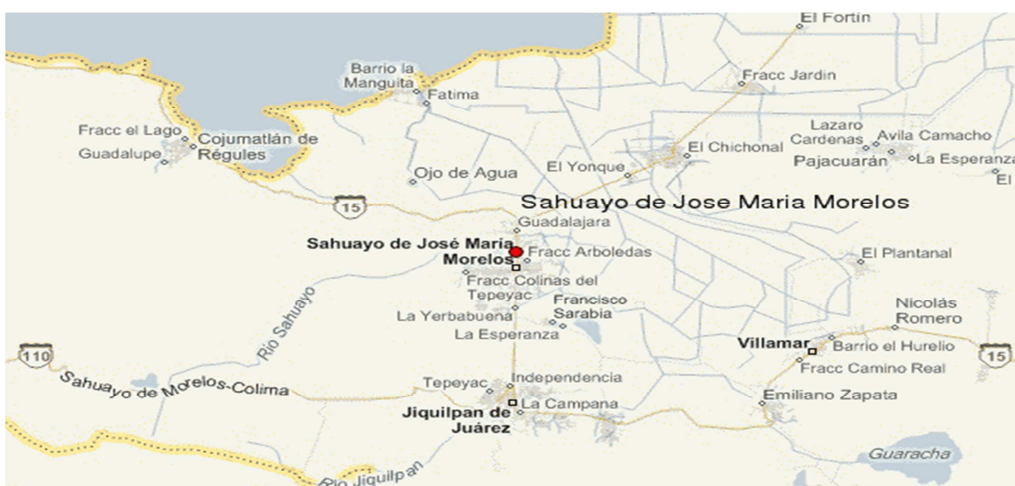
El Fortín
Barrio la Manguita
Fatima
Fracc Jardin
Fracc el Lago
Cojumatlán de Régules
Guadalupe
Lazaro Cardenas
Avila Camacho
El Chichonal
Pajacuarán
La Esperanza
El
El Yonque
Ojo de Agua
15
Sahuayo de Jose Maria Morelos
Guadalajara
Sahuayo de José María Morelos
Fracc Arboledas
El Plantanal
Fracc Colinas del Tepeyac
Rio Sahuayo
Francisco Sarabia
Nicolás Romero
La Yerbabuena
La Esperanza
110
Villamar
Barrio el Hurelio
15
Fracc Camino Real
Sahuayo de Morelos-Colima
Tepeyac
Independencia
Emiliano Zapata
Jiquilpan de Juárez
La Campana
Guaracha
Rio Jiquilpan